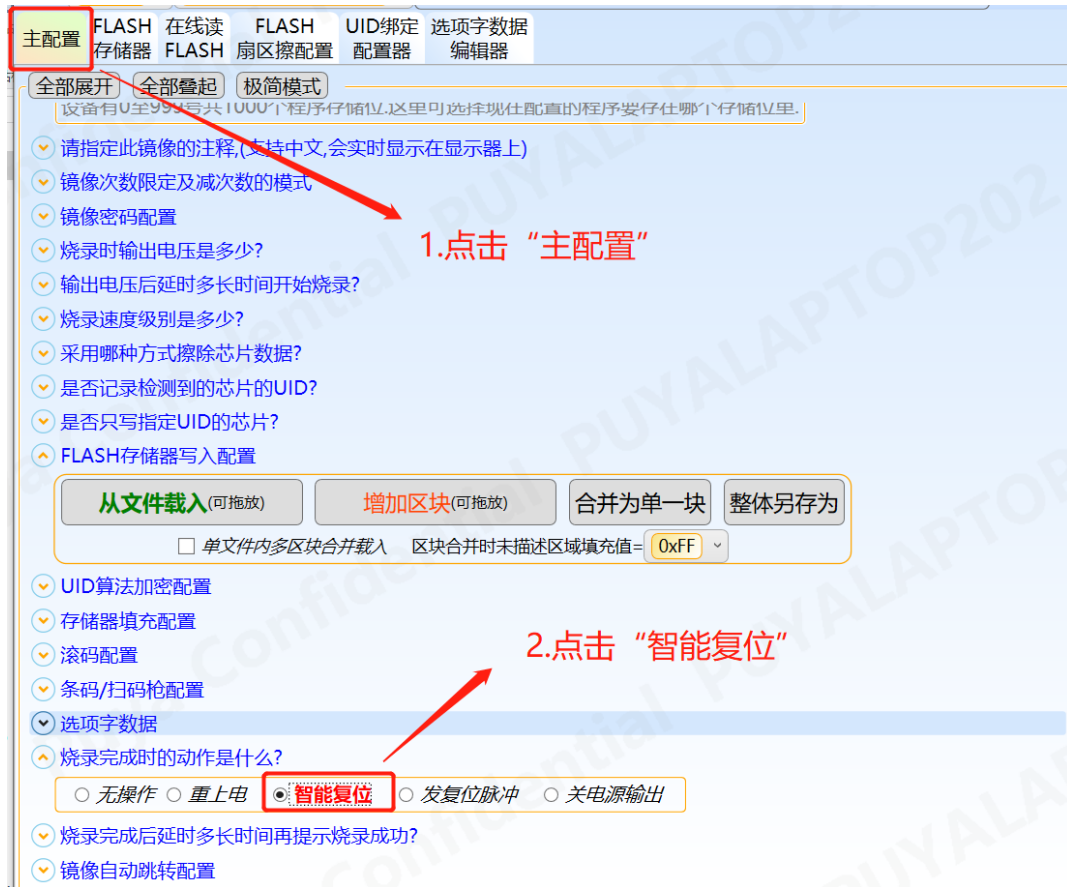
主配置 | FLASH 存储器 | 在线读 FLASH | FLASH 扇区擦配置 | UID绑定 配置器 | 选项字数据 编辑器

全部展开 全部叠起 极简模式

设备有0至999号共1000个程序存储位.这里可选择现在配置的程序要存在哪个存储位里.

请指定此镜像的注释,(支持中文,会实时显示在显示器上)
镜像次数限定及减次数的模式
镜像密码配置
烧录时输出电压是多少?
输出电压后延时多长时间开始烧录?
烧录速度级别是多少?
采用哪种方式擦除芯片数据?
是否记录检测到的芯片的UID?
是否只写指定UID的芯片?
FLASH存储器写入配置

从文件载入(可拖放) 增加区块(可拖放) 合并为单一块 整体另存为

单文件内多区块合并载入 区块合并时未描述区域填充值= 0xFF

UID算法加密配置
存储器填充配置
滚码配置
条码/扫码枪配置
选项字数据
烧录完成时的动作是什么?

无操作 重上电 智能复位 发复位脉冲 关电源输出

烧录完成后延时多长时间再提示烧录成功?
镜像自动跳转配置

1.点击“主配置”

2.点击“智能复位”

Confidential PUYALAPTOP202